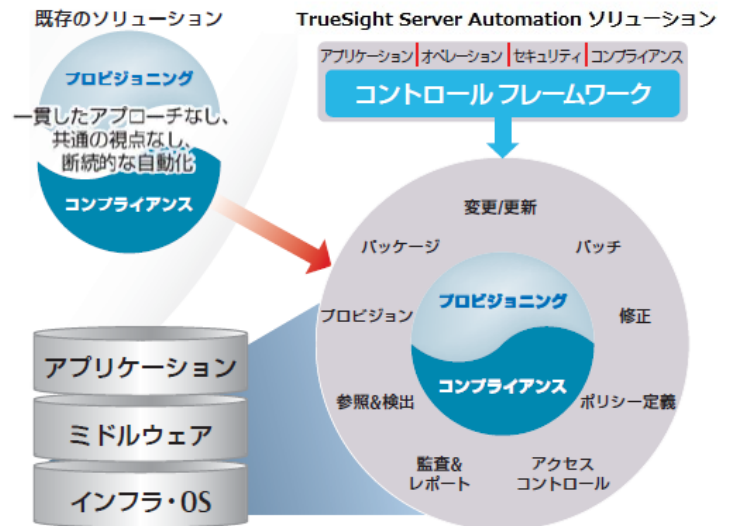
既存のソリューション

プロビジョニング

一貫したアプローチなし、共通の視点なし、断続的な自動化

コンプライアンス

TrueSight Server Automation ソリューション

アプリケーション | オペレーション | セキュリティ | コンプライアンス

コントロール フレームワーク

変更/更新

パッケージ

パッチ

プロビジョン

プロビジョニング

修正

コンプライアンス

参照&検出

ポリシー定義

監査&レポート

アクセスコントロール

アプリケーション

ミドルウェア

インフラ・OS